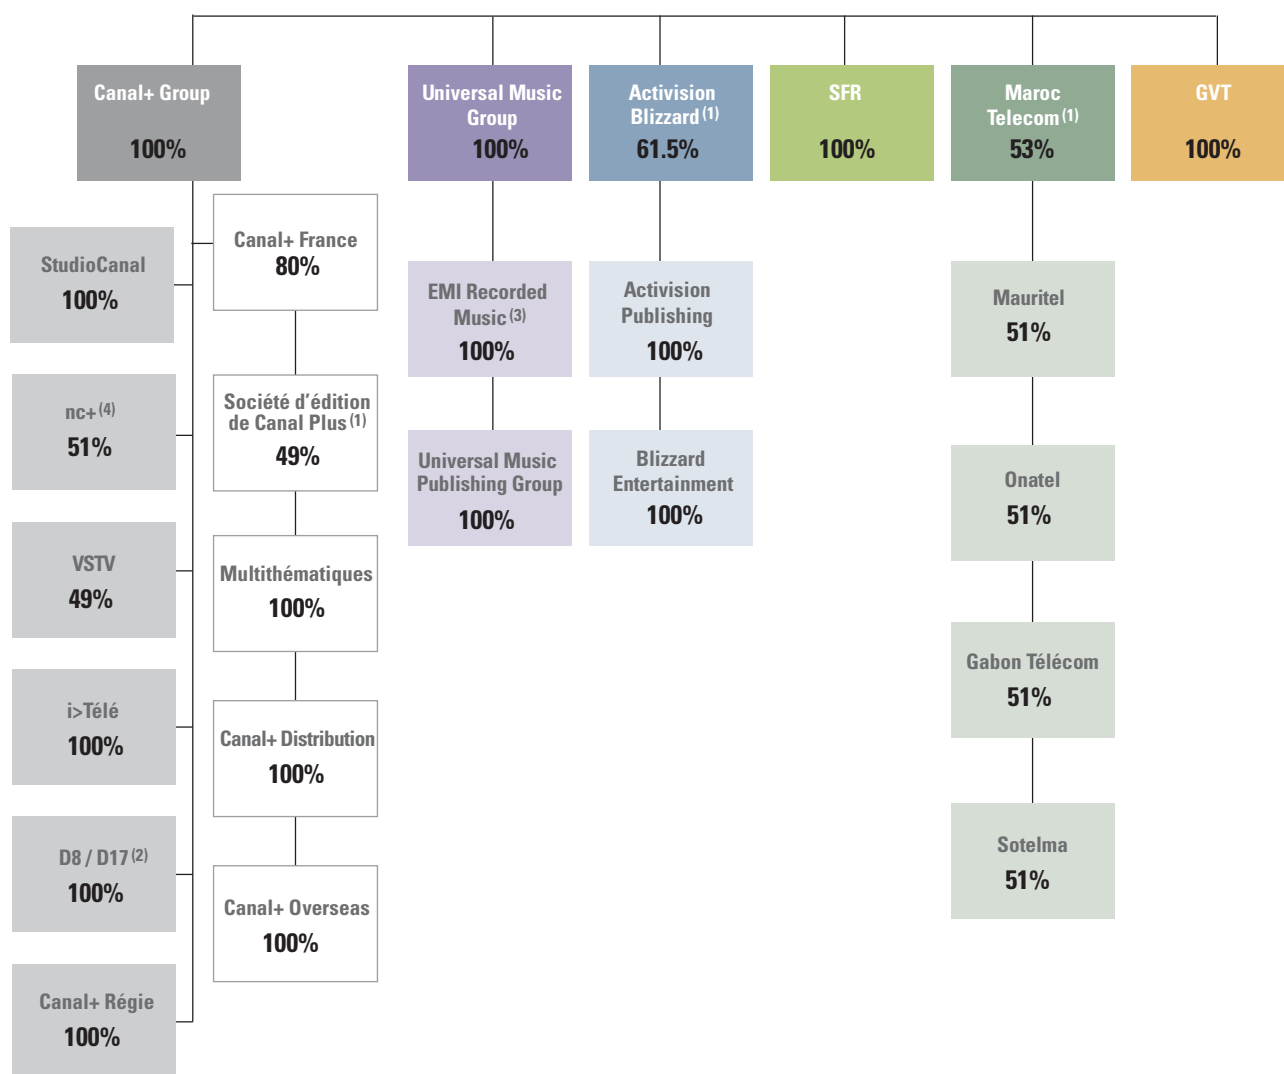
Canal+ Group
100%

Universal Music Group
100%

Activision Blizzard (1)
61.5%

SFR
100%

Maroc Telecom (1)
53%

GVT
100%

StudioCanal
100%

nc+ (4)
51%

VSTV
49%

i>Télé
100%

D8 / D17 (2)
100%

Canal+ Régie
100%

Canal+ France
80%

Société d'édition de Canal Plus (1)
49%

Multithématiques
100%

Canal+ Distribution
100%

Canal+ Overseas
100%

EMI Recorded Music (3)
100%

Universal Music Publishing Group
100%

Activision Publishing
100%

Blizzard Entertainment
100%

Mauritel
51%

Onatel
51%

Gabon Télécom
51%

Sotelma
51%